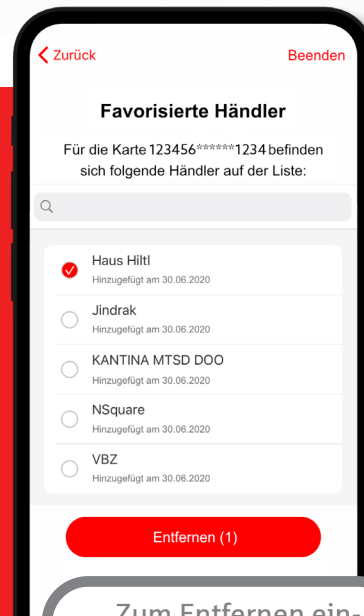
Zurück

Beenden

Favorisierte Händler

Für die Karte 123456******1234 befinden sich folgende Händler auf der Liste:

Haus Hiltl
Hinzugefügt am 30.06.2020

Jindrak
Hinzugefügt am 30.06.2020

KANTINA MTSD DOO
Hinzugefügt am 30.06.2020

NSquare
Hinzugefügt am 30.06.2020

VBZ
Hinzugefügt am 30.06.2020

Entfernen (1)

Zum Entfernen ein-